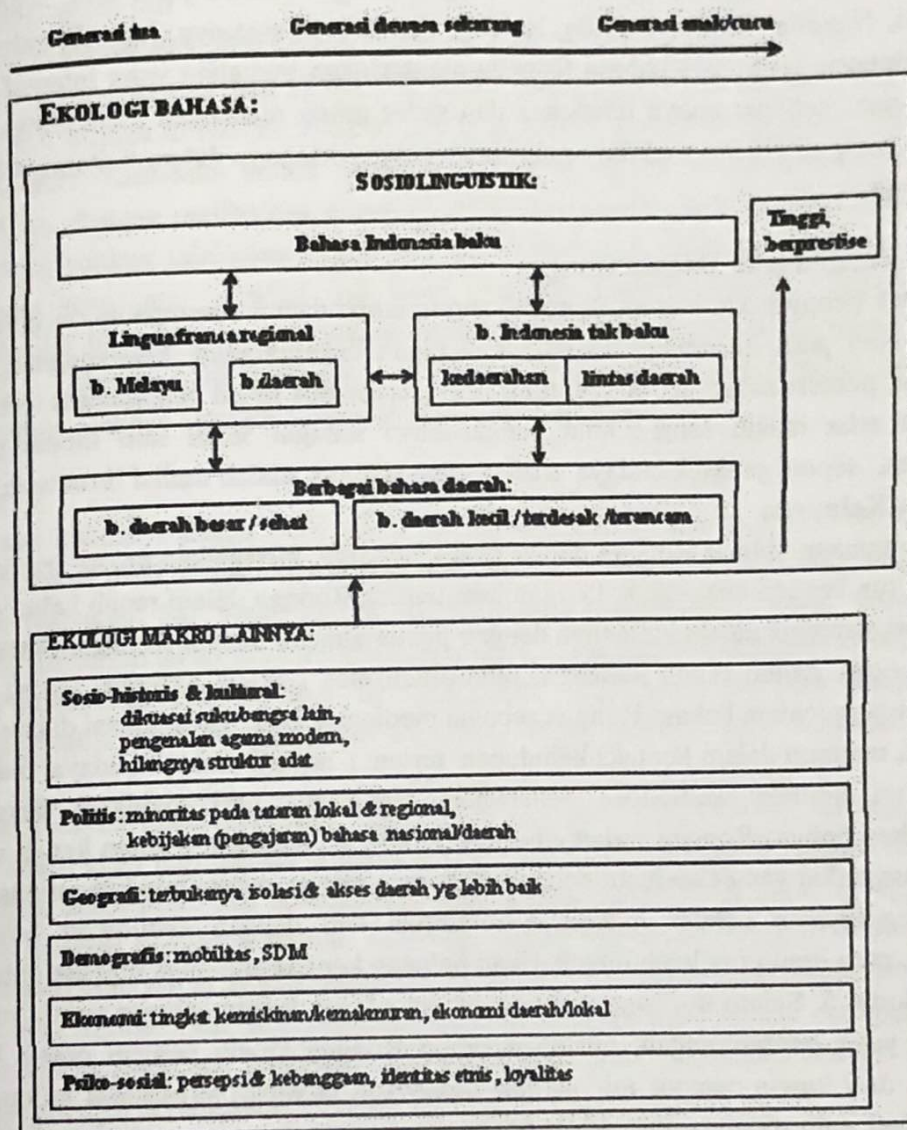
Generasi tua Generasi dewasa sekarang Generasi anak/cucu

EKOLOGI BAHASA:

SOSIOLINGUISTIK:

Bahasa Indonesia baku

Tinggi, berprestise

Linguafranca regional

b. Melayu

b. daerah

b. Indonesia tak baku

kedaerahan

lintas daerah

Berbagai bahasa daerah:

b. daerah besar / sehat

b. daerah kecil / terdesak / terancam

EKOLOGI MAKRO LAINNYA:

Sosio-historis & kultural: dikuasai sukubangsa lain, pengenalan agama modern, hilangnya struktur adat

Politis: minoritas pada tataran lokal & regional, kebijakan (pengajaran) bahasa nasional/daerah

Geografi: terbukanya isolasi & akses daerah yg lebih baik

Demografis: mobilitas, SDM

Ekonomi: tingkat kemiskinan/kemakmuran, ekonomi daerah/lokal

Psiko-sosial: persepsi & kebanggaan, identitas etnis, loyalitas